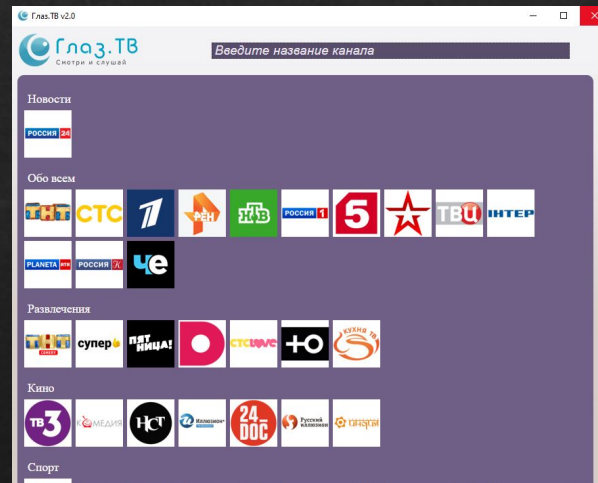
Глаз.ТВ v2.0

Глаз.ТВ
Смотри и слушай

Введите название канала

Новости

РОССИЯ 24

Обо всем

ТНТ СТС 1 РЕН НТВ РОССИЯ 1 5 ТВЦ ІНТЕР

PLANETA РОССИЯ К ЧЕ

Развлечения

ТНТ COMEDY супер ПЯТНИЦА! СТС LOVE Ю КУХНЯ ТВ

Кино

ТВ3 КОМЕДИЯ НСТ Иллюзион+ 24 DOC Русский иллюзион

Спорт